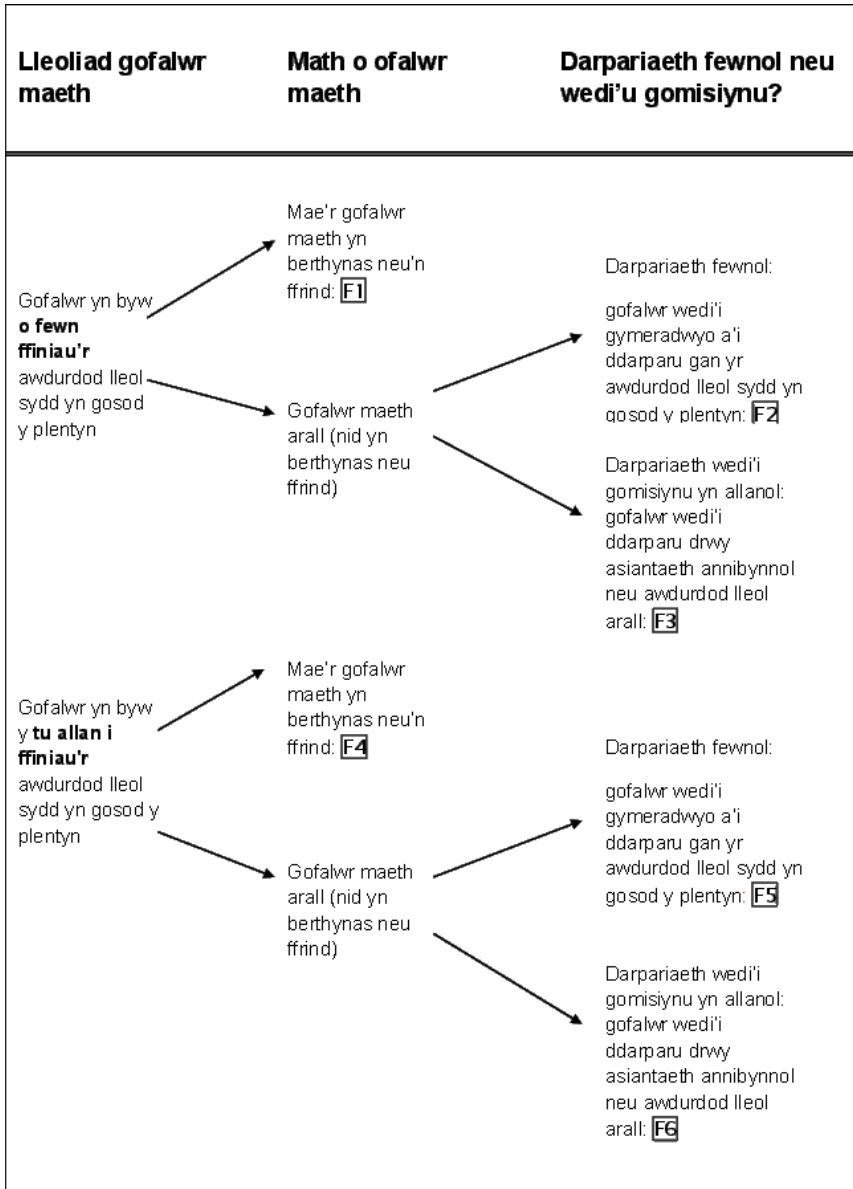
Lleoliad gofalwr maeth

Math o ofalwr maeth

Darpariaeth fewnol neu wedi'u gomisiynu?

Gofalwr yn byw **o fewn ffiniau'r** awdurdod lleol sydd yn gosod y plentyn

Mae'r gofalwr maeth yn berthynas neu'n ffrind: F1

Gofalwr maeth arall (nid yn berthynas neu ffrind)

Darpariaeth fewnol:

gofalwr wedi'i gymeradwyo a'i ddarparu gan yr awdurdod lleol sydd yn gosod y plentyn: F2

Darpariaeth wedi'i gomisiynu yn allanol: gofalwr wedi'i ddarparu drwy asiantaeth annibynnol neu awdurdod lleol arall: F3

Gofalwr yn byw y **tu allan i ffiniau'r** awdurdod lleol sydd yn gosod y plentyn

Mae'r gofalwr maeth yn berthynas neu'n ffrind: F4

Gofalwr maeth arall (nid yn berthynas neu ffrind)

Darpariaeth fewnol:

gofalwr wedi'i gymeradwyo a'i ddarparu gan yr awdurdod lleol sydd yn gosod y plentyn: F5

Darpariaeth wedi'i gomisiynu yn allanol: gofalwr wedi'i ddarparu drwy asiantaeth annibynnol neu awdurdod lleol arall: F6